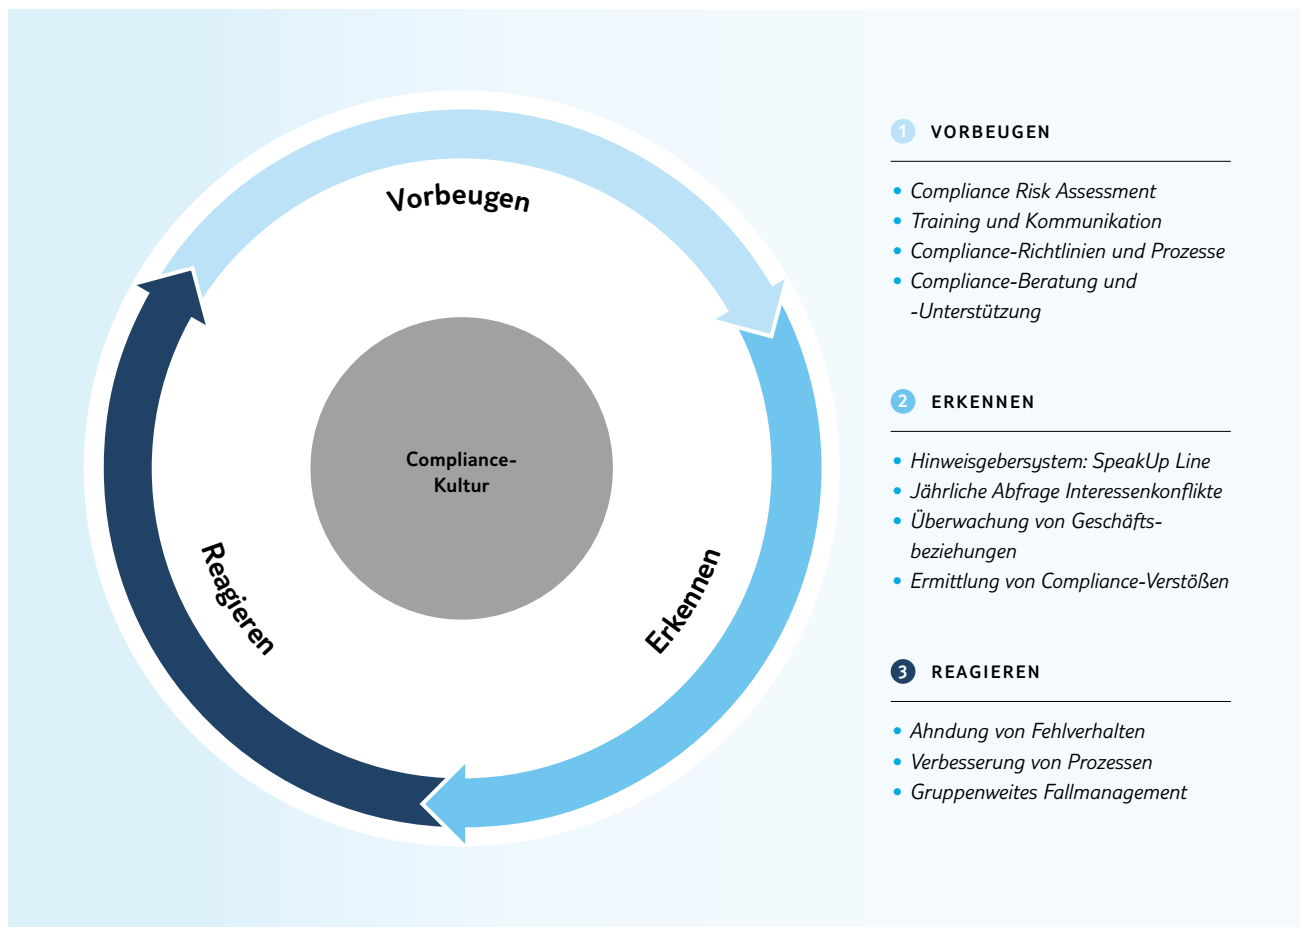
Vorbeugen

Erkennen

Reagieren

Compliance-Kultur

1 VORBEUGEN

- Compliance Risk Assessment
- Training und Kommunikation
- Compliance-Richtlinien und Prozesse
- Compliance-Beratung und -Unterstützung

2 ERKENNEN

- Hinweisgebersystem: SpeakUp Line
- Jährliche Abfrage Interessenkonflikte
- Überwachung von Geschäftsbeziehungen
- Ermittlung von Compliance-Verstößen

3 REAGIEREN

- Ahndung von Fehlverhalten
- Verbesserung von Prozessen
- Gruppenweites Fallmanagement